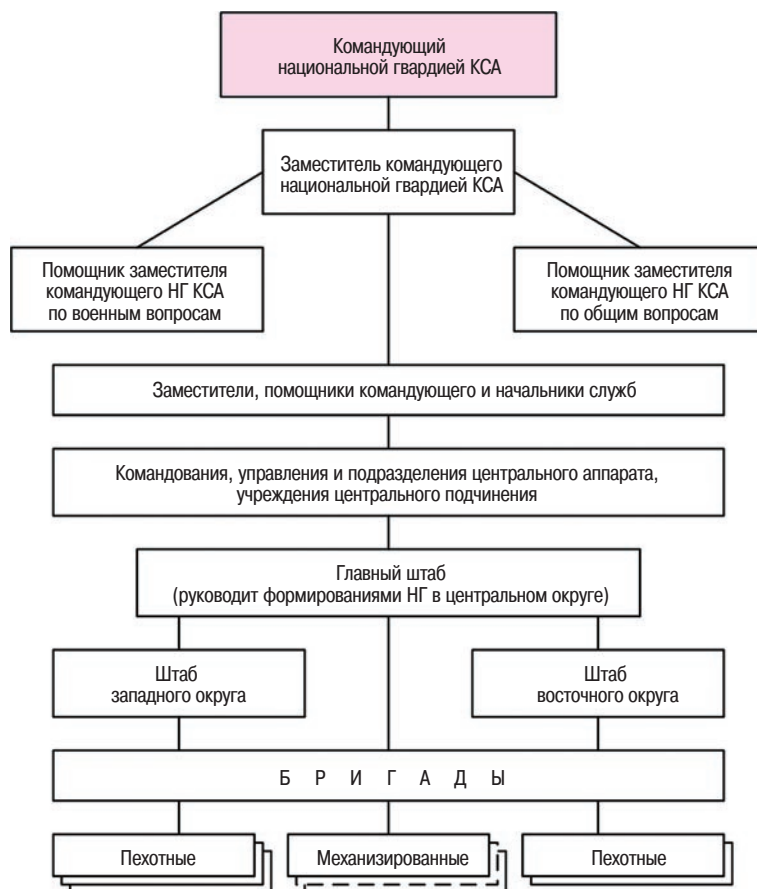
Командующий национальной гвардией КСА

Заместитель командующего национальной гвардией КСА

Помощник заместителя командующего НГ КСА по военным вопросам

Помощник заместителя командующего НГ КСА по общим вопросам

Заместители, помощники командующего и начальники служб

Командования, управления и подразделения центрального аппарата, учреждения центрального подчинения

Главный штаб (руководит формированиями НГ в центральном округе)

Штаб западного округа

Штаб восточного округа

Б Р И Г А Д Ы

Пехотные

Механизированные

Пехотные